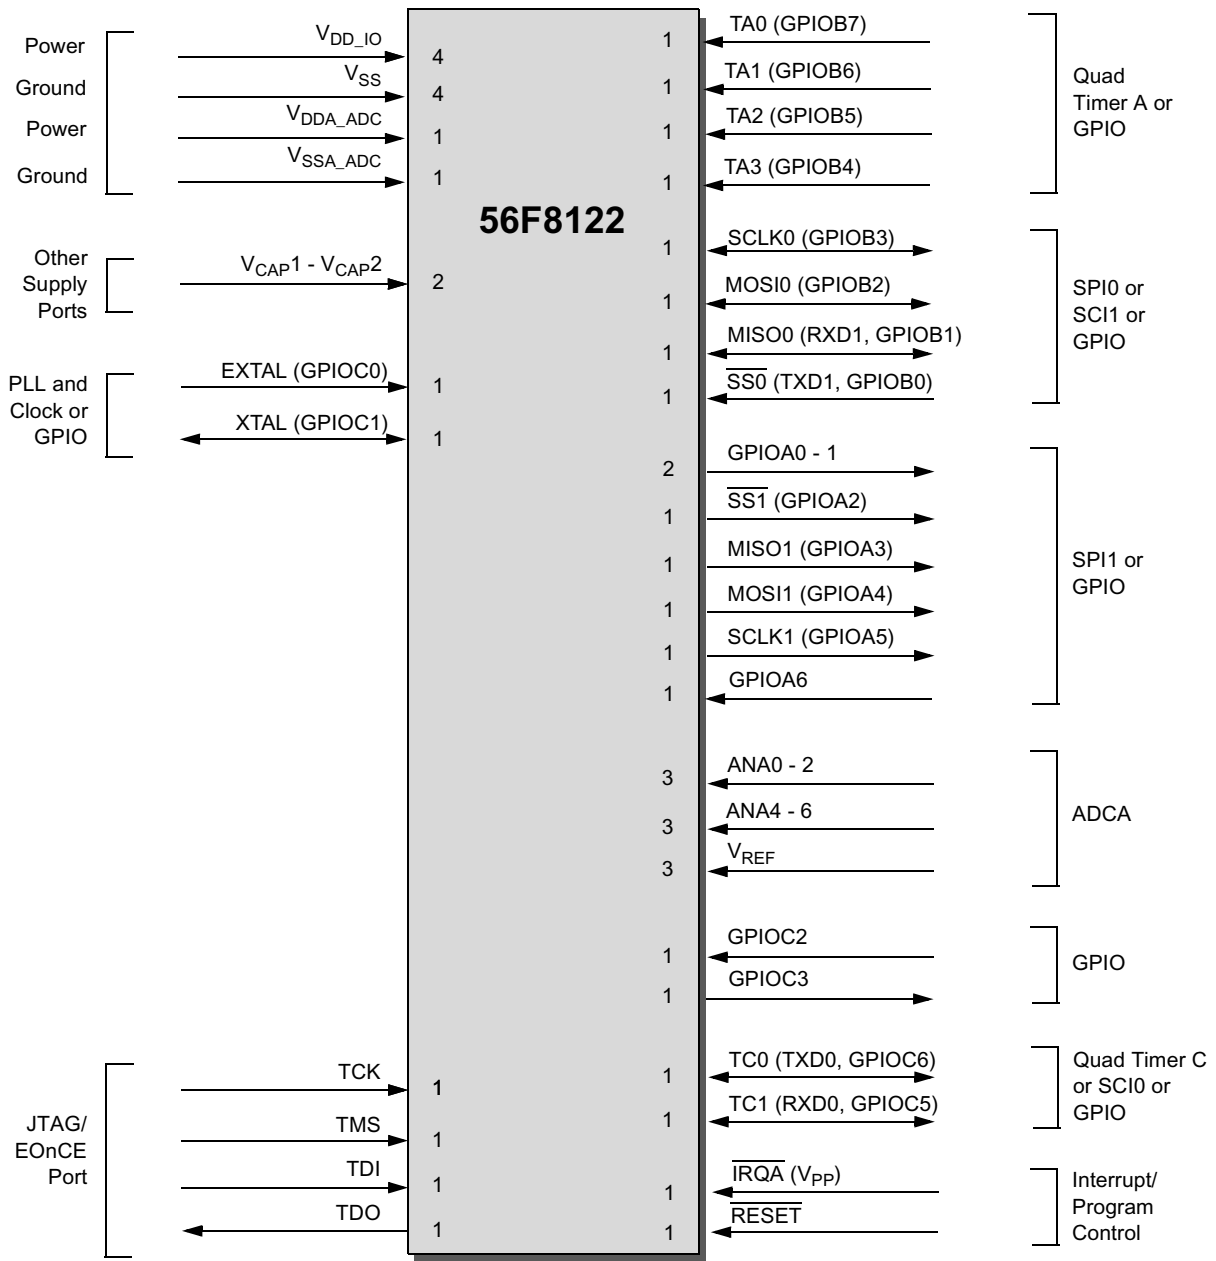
Power
Ground
Power
Ground

$V_{DD\_IO}$ 4
$V_{SS}$ 4
$V_{DDA\_ADC}$ 1
$V_{SSA\_ADC}$ 1

Other Supply Ports

$V_{CAP}1$ - $V_{CAP}2$ 2

PLL and Clock or GPIO

EXTAL (GPIOC0) 1
XTAL (GPIOC1) 1

JTAG/ EOnCE Port

TCK 1
TMS 1
TDI 1
TDO 1

56F8122

1 TA0 (GPIOB7)
1 TA1 (GPIOB6)
1 TA2 (GPIOB5)
1 TA3 (GPIOB4)

Quad Timer A or GPIO

1 SCLK0 (GPIOB3)
1 MOSI0 (GPIOB2)
1 MISO0 (RXD1, GPIOB1)
1 $\overline{SS0}$ (TXD1, GPIOB0)

SPI0 or SCI1 or GPIO

2 GPIOA0 - 1
1 $\overline{SS1}$ (GPIOA2)
1 MISO1 (GPIOA3)
1 MOSI1 (GPIOA4)
1 SCLK1 (GPIOA5)
1 GPIOA6

SPI1 or GPIO

3 ANA0 - 2
3 ANA4 - 6
3 $V_{REF}$

ADCA

1 GPIOC2
1 GPIOC3

GPIO

1 TC0 (TXD0, GPIOC6)
1 TC1 (RXD0, GPIOC5)

Quad Timer C or SCI0 or GPIO

1 $\overline{IRQA}$ ($V_{PP}$)
1 $\overline{RESET}$

Interrupt/ Program Control